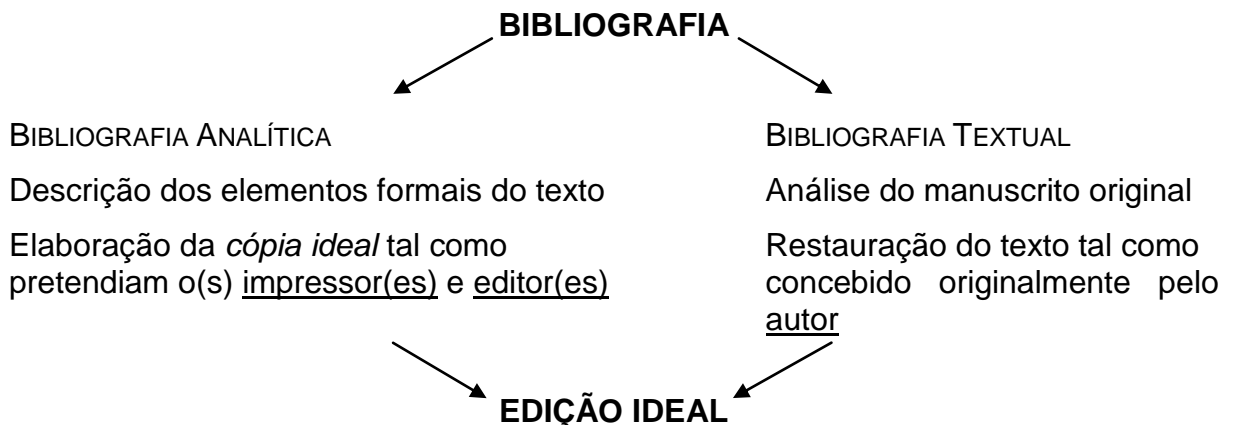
**BIBLIOGRAFIA**

BIBLIOGRAFIA ANALÍTICA

Descrição dos elementos formais do texto

Elaboração da *cópia ideal* tal como pretendiam o(s) impressor(es) e editor(es)

BIBLIOGRAFIA TEXTUAL

Análise do manuscrito original

Restauração do texto tal como concebido originalmente pelo autor

**EDIÇÃO IDEAL**